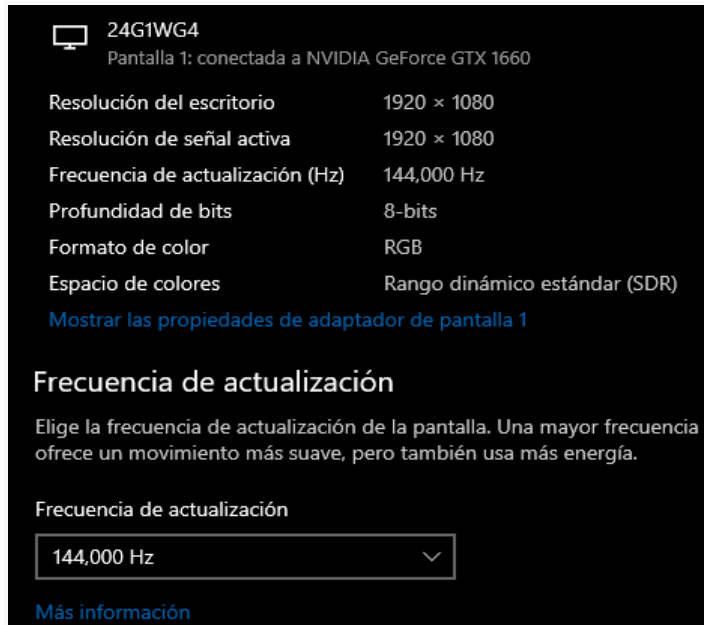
24G1WG4
Pantalla 1: conectada a NVIDIA GeForce GTX 1660

| | |
|---|---|
| Resolución del escritorio | 1920 × 1080 |
| Resolución de señal activa | 1920 × 1080 |
| Frecuencia de actualización (Hz) | 144,000 Hz |
| Profundidad de bits | 8-bits |
| Formato de color | RGB |
| Espacio de colores | Rango dinámico estándar (SDR) |

Mostrar las propiedades de adaptador de pantalla 1

Frecuencia de actualización

Elige la frecuencia de actualización de la pantalla. Una mayor frecuencia ofrece un movimiento más suave, pero también usa más energía.

Frecuencia de actualización

144,000 Hz

Más información